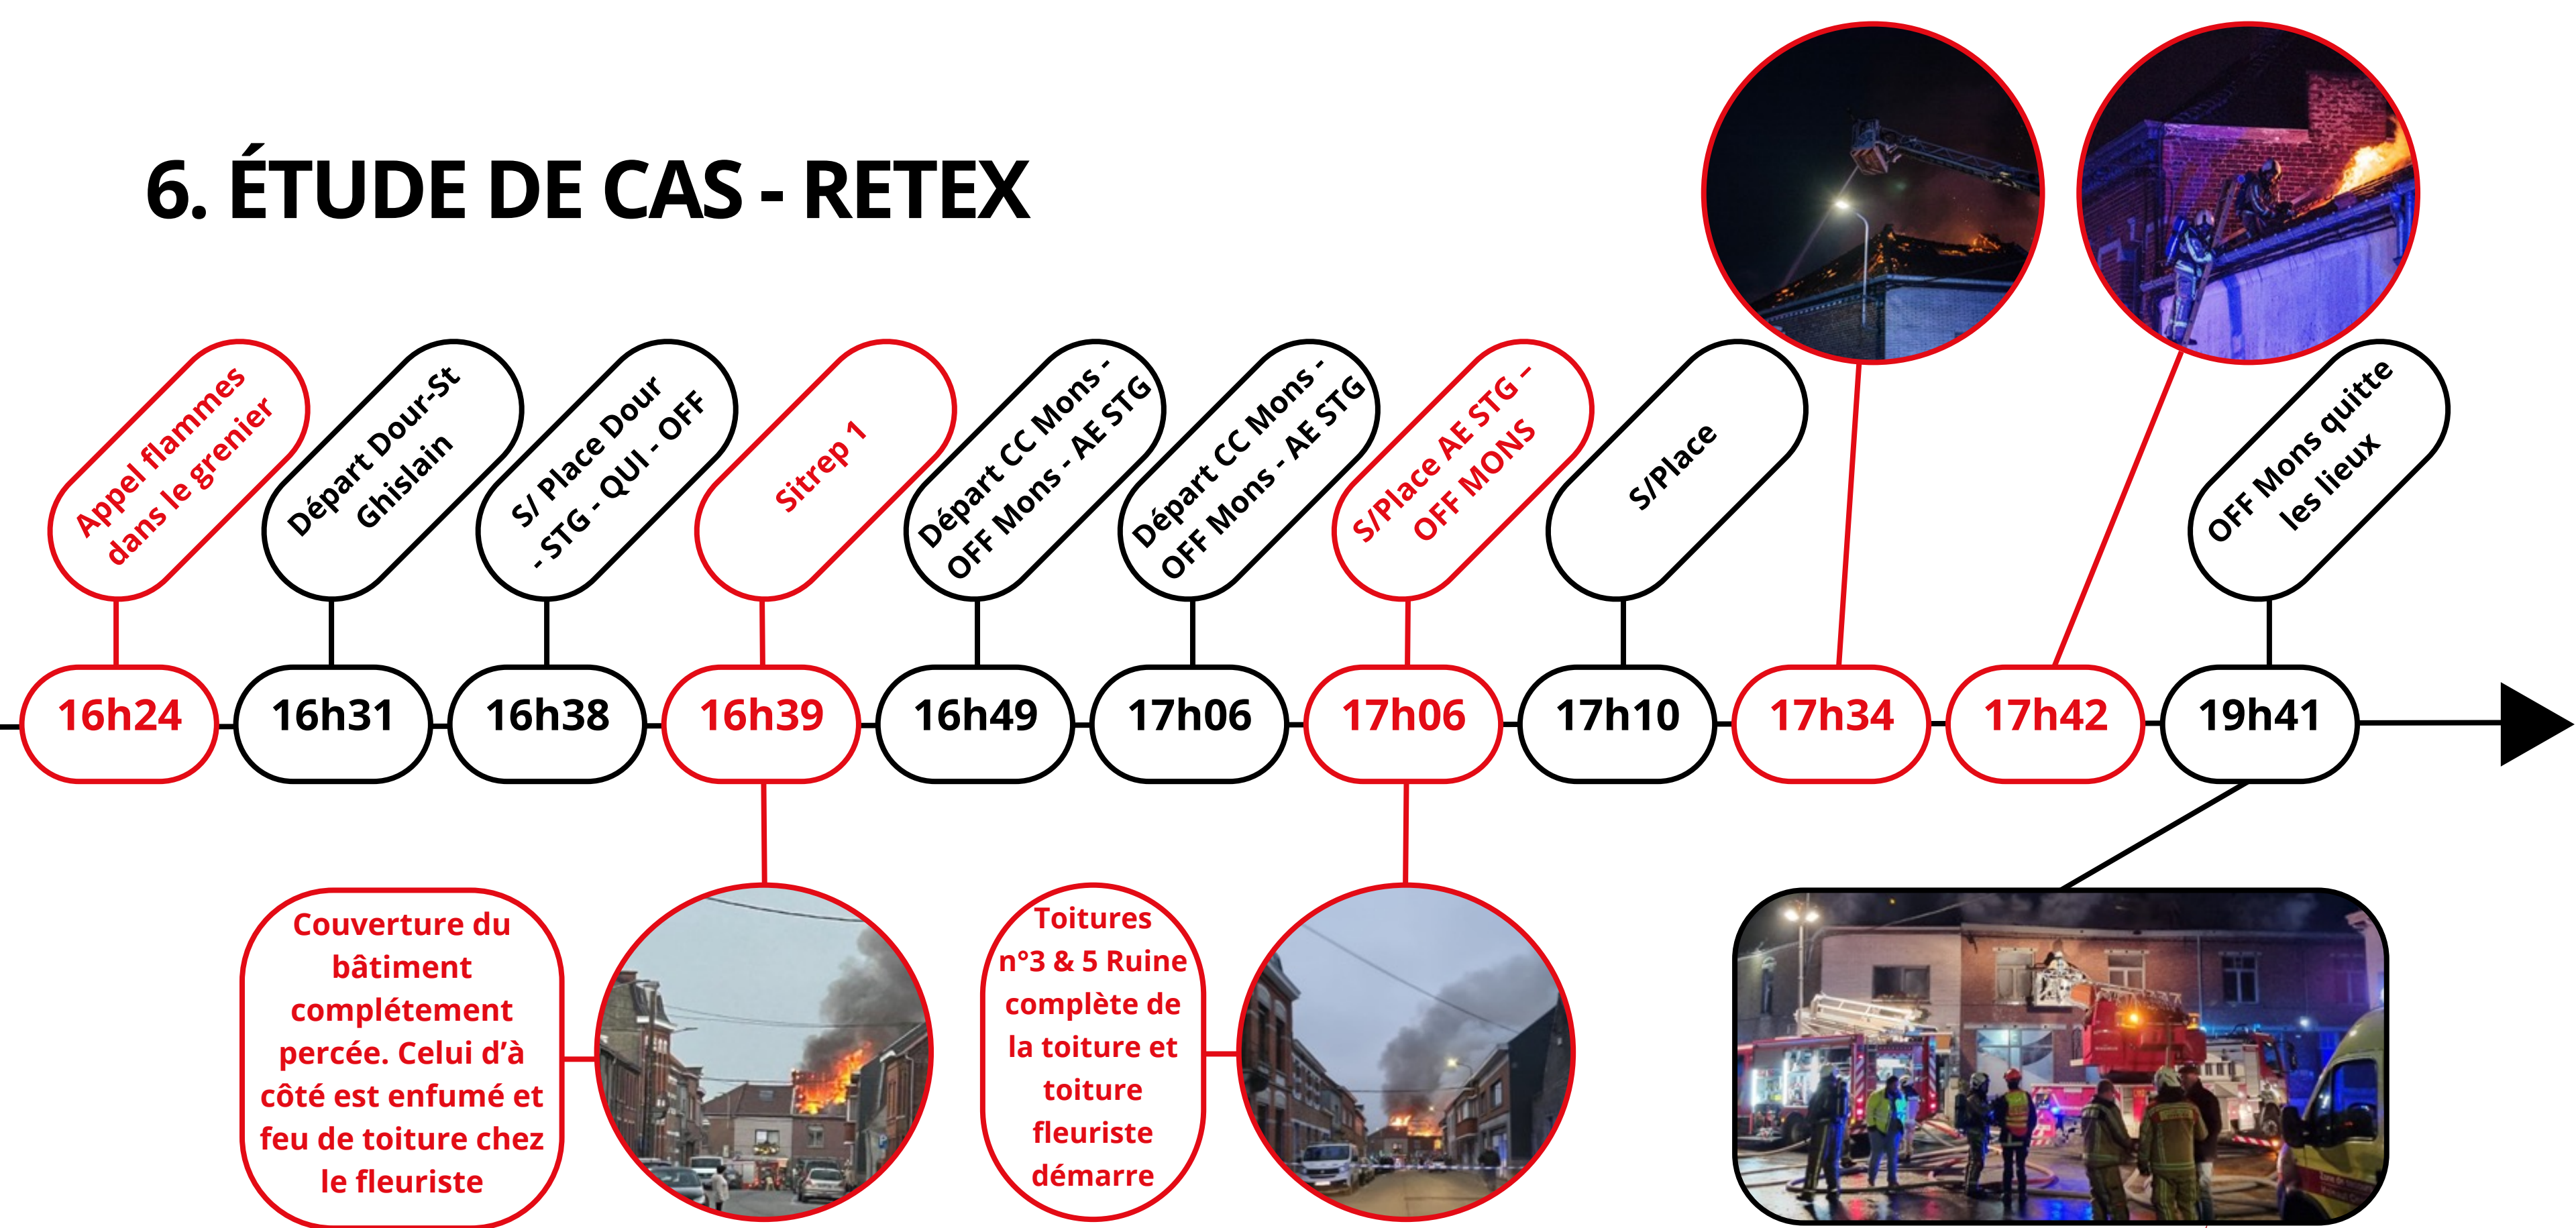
6. ÉTUDE DE CAS - RETEX

Appel flammes dans le grenier

16h24

Départ Dour-St Ghislain

16h31

S/ Place Dour - STG - QUI - OFF

16h38

Sitrep 1

16h39

Départ CC Mons - OFF Mons - AE STG

16h49

Départ CC Mons - OFF Mons - AE STG

17h06

S/Place AE STG - OFF MONS

17h06

S/Place

17h10

17h34

17h42

OFF Mons quitte les lieux

19h41

Couverture du bâtiment complétement percée. Celui d'à côté est enfumé et feu de toiture chez le fleuriste

Toitures n°3 & 5 Ruine complète de la toiture et toiture fleuriste démarre